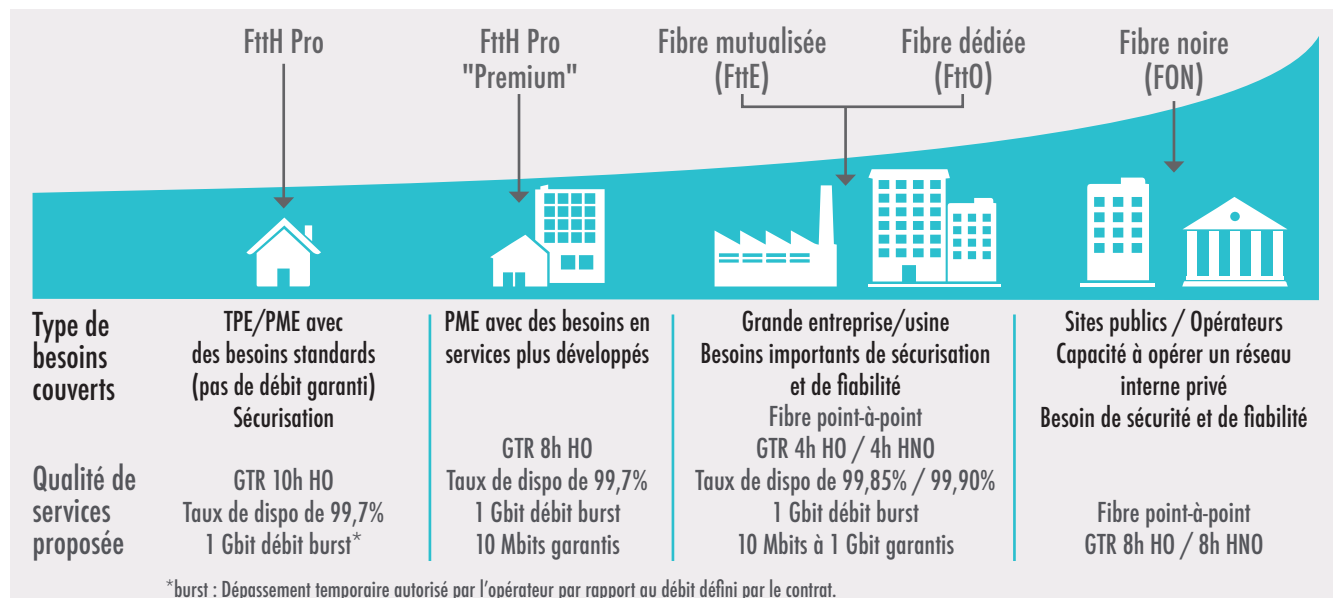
FttH Pro

FttH Pro "Premium"

Fibre mutualisée (FttE)

Fibre dédiée (FttO)

Fibre noire (FON)

Type de besoins couverts

TPE/PME avec des besoins standards (pas de débit garanti) Sécurisation

PME avec des besoins en services plus développés

Grande entreprise/usine Besoins importants de sécurisation et de fiabilité

Sites publics / Opérateurs Capacité à opérer un réseau interne privé Besoin de sécurité et de fiabilité

Qualité de services proposée

GTR 10h HO Taux de dispo de 99,7% 1 Gbit débit burst*

GTR 8h HO Taux de dispo de 99,7% 1 Gbit débit burst 10 Mbits garantis

Fibre point-à-point GTR 4h HO / 4h HNO Taux de dispo de 99,85% / 99,90% 1 Gbit débit burst 10 Mbits à 1 Gbit garantis

Fibre point-à-point GTR 8h HO / 8h HNO

*burst : Dépassement temporaire autorisé par l'opérateur par rapport au débit défini par le contrat.